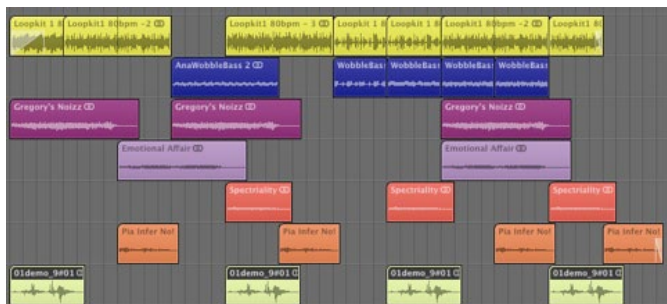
Loopkit1 8 Loopkit1 80bpm -2 Loopkit1 80bpm - 3 Loopkit1 8 Loopkit1 8 Loopkit1 80bpm -2 Loopkit1 8

AnaWobbleBass 2 WobbleBas WobbleBas WobbleBas WobbleBas

Gregory's Noizz Gregory's Noizz Gregory's Noizz

Emotional Affair Emotional Affair

Spectriality Spectriality Spectriality

Pia Infer No! Pia Infer No! Pia Infer No! Pia Infer No!

01demo_9#01 01demo_9#01 01demo_9#01 01demo_9#01